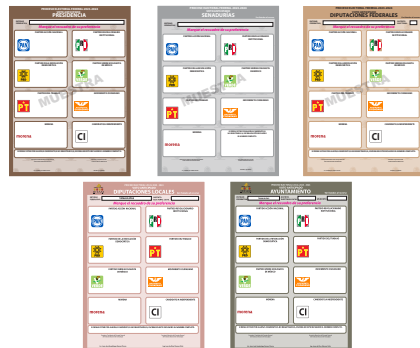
PRESIDENCIA
Marque el recuadro de su preferencia
PT
MUESTRA
PROPIETARIA
CI

SENADURIAS
Marque el recuadro de su preferencia
PT
MUESTRA
PROPIETARIA

DIPUTACIONES FEDERALES
Marque el recuadro de su preferencia
PT
MUESTRA
PROPIETARIA
CI

DIPUTACIONES LOCALES
Marque el recuadro de su preferencia
PT
PROPIETARIA
CI

AYUNTAMIENTO
Marque el recuadro de su preferencia
PT
PROPIETARIA
CI